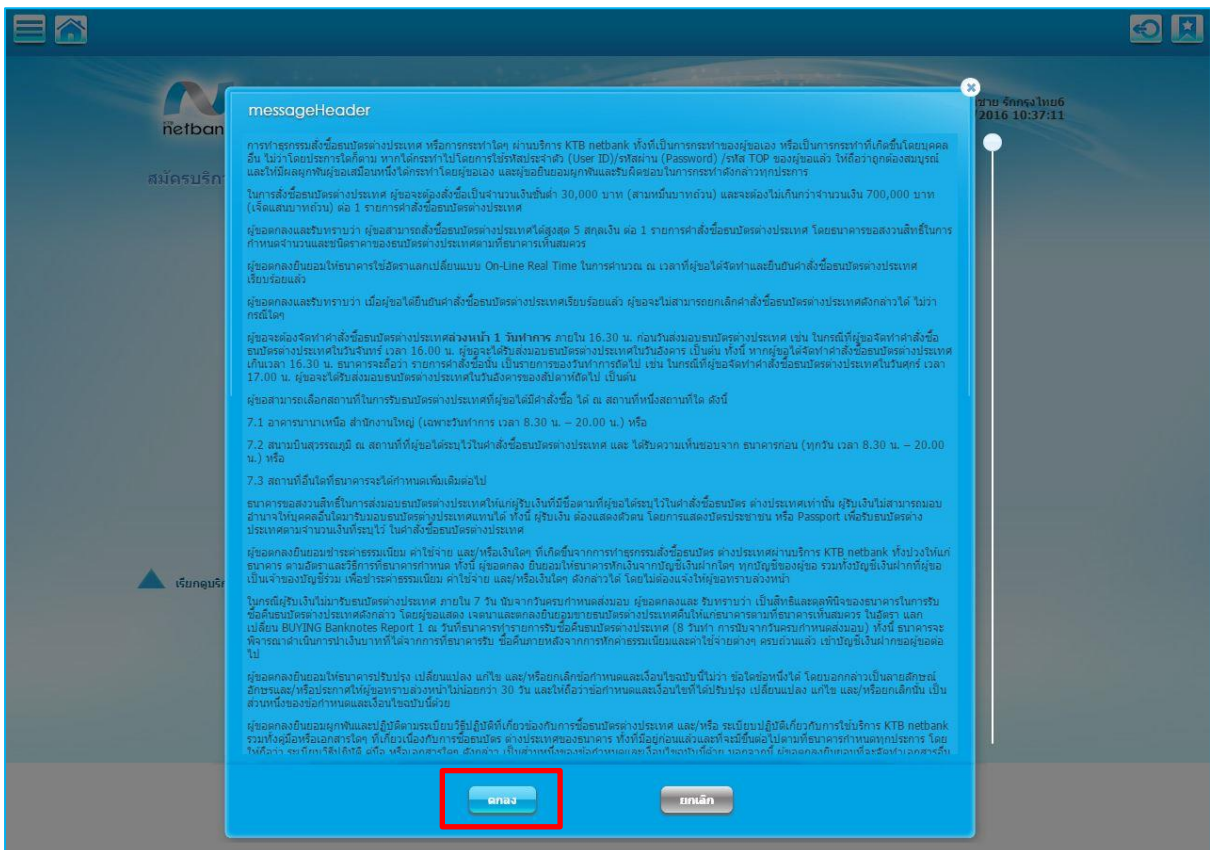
netban

สมัครบริก

เรียกดูบริ

ชาย รักกรุงไทย6
2016 10:37:11

messageHeader

การทำธุรกรรมสั่งซื้อธนบัตรต่างประเทศ หรือการกระทำใดๆ ผ่านบริการ KTB netbank ทั้งที่เป็นการกระทำของผู้ขอเอง หรือเป็นการกระทำที่เกิดขึ้นโดยบุคคลอื่น ไม่ว่าโดยประการใดก็ตาม หากได้กระทำไปโดยการใช้รหัสประจำตัว (User ID)/รหัสผ่าน (Password) /รหัส TOP ของผู้ขอแล้ว ให้ถือว่าถูกต้องสมบูรณ์ และให้มีผลผูกพันผู้ขอเสมือนหนึ่งได้กระทำโดยผู้ขอเอง และผู้ขอยินยอมผูกพันและรับผิดชอบในการกระทำดังกล่าวทุกประการ

ในการสั่งซื้อธนบัตรต่างประเทศ ผู้ขอจะต้องสั่งซื้อเป็นจำนวนเงินขั้นต่ำ 30,000 บาท (สามหมื่นบาทถ้วน) และจะต้องไม่เกินกว่าจำนวนเงิน 700,000 บาท (เจ็ดแสนบาทถ้วน) ต่อ 1 รายการคำสั่งซื้อธนบัตรต่างประเทศ

ผู้ขอตกลงและรับทราบว่า ผู้ขอสามารถสั่งซื้อธนบัตรต่างประเทศได้สูงสุด 5 สกุลเงิน ต่อ 1 รายการคำสั่งซื้อธนบัตรต่างประเทศ โดยธนาคารขอสงวนสิทธิ์ในการกำหนดจำนวนและชนิดราคาของธนบัตรต่างประเทศตามที่ธนาคารเห็นสมควร

ผู้ขอตกลงยินยอมให้ธนาคารใช้อัตราแลกเปลี่ยนแบบ On-Line Real Time ในการคำนวณ ณ เวลาที่ผู้ขอได้จัดทำและยืนยันคำสั่งซื้อธนบัตรต่างประเทศเรียบร้อยแล้ว

ผู้ขอตกลงและรับทราบว่า เมื่อผู้ขอได้ยืนยันคำสั่งซื้อธนบัตรต่างประเทศเรียบร้อยแล้ว ผู้ขอจะไม่สามารถยกเลิกคำสั่งซื้อธนบัตรต่างประเทศดังกล่าวได้ ไม่ว่ากรณีใดๆ

ผู้ขอจะต้องจัดทำคำสั่งซื้อธนบัตรต่างประเทศล่วงหน้า 1 วันทำการ ภายใน 16.30 น. ก่อนวันส่งมอบธนบัตรต่างประเทศ เช่น ในกรณีที่ผู้ขอจัดทำคำสั่งซื้อธนบัตรต่างประเทศในวันจันทร์ เวลา 16.00 น. ผู้ขอจะได้รับส่งมอบธนบัตรต่างประเทศในวันอังคาร เป็นต้น ทั้งนี้ หากผู้ขอได้จัดทำคำสั่งซื้อธนบัตรต่างประเทศเกินเวลา 16.30 น. ธนาคารจะถือว่า รายการคำสั่งซื้อนั้น เป็นรายการของวันทำการถัดไป เช่น ในกรณีที่ผู้ขอจัดทำคำสั่งซื้อธนบัตรต่างประเทศในวันศุกร์ เวลา 17.00 น. ผู้ขอจะได้รับส่งมอบธนบัตรต่างประเทศในวันอังคารของสัปดาห์ถัดไป เป็นต้น

ผู้ขอสามารถเลือกสถานที่ในการรับธนบัตรต่างประเทศที่ผู้ขอได้มีคำสั่งซื้อ ได้ ณ สถานที่หนึ่งสถานที่ใด ดังนี้

7.1 อาคารนานาเหนือ สำนักงานใหญ่ (เฉพาะวันทำการ เวลา 8.30 น. – 20.00 น.) หรือ

7.2 สนามบินสุวรรณภูมิ ณ สถานที่ที่ผู้ขอได้ระบุไว้ในคำสั่งซื้อธนบัตรต่างประเทศ และ ได้รับความเห็นชอบจาก ธนาคารก่อน (ทุกวัน เวลา 8.30 น. – 20.00 น.) หรือ

7.3 สถานที่อื่นใดที่ธนาคารจะได้กำหนดเพิ่มเติมต่อไป

ธนาคารขอสงวนสิทธิ์ในการส่งมอบธนบัตรต่างประเทศให้แก่ผู้รับเงินที่มีชื่อตามที่ผู้ขอได้ระบุไว้ในคำสั่งซื้อธนบัตร ต่างประเทศเท่านั้น ผู้รับเงินไม่สามารถมอบอำนาจให้บุคคลอื่นใดมารับมอบธนบัตรต่างประเทศแทนได้ ทั้งนี้ ผู้รับเงิน ต้องแสดงตัวตน โดยการแสดงบัตรประชาชน หรือ Passport เพื่อรับธนบัตรต่างประเทศตามจำนวนเงินที่ระบุไว้ ในคำสั่งซื้อธนบัตรต่างประเทศ

ผู้ขอตกลงยินยอมชำระค่าธรรมเนียม ค่าใช้จ่าย และ/หรือเงินใดๆ ที่เกิดขึ้นจากการทำธุรกรรมสั่งซื้อธนบัตร ต่างประเทศผ่านบริการ KTB netbank ทั้งปวงให้แก่ธนาคาร ตามอัตราและวิธีการที่ธนาคารกำหนด ทั้งนี้ ผู้ขอตกลง ยินยอมให้ธนาคารหักเงินจากบัญชีเงินฝากใดๆ ทุกบัญชีของผู้ขอ รวมทั้งบัญชีเงินฝากที่ผู้ขอเป็นเจ้าของบัญชีร่วม เพื่อชำระค่าธรรมเนียม ค่าใช้จ่าย และ/หรือเงินใดๆ ดังกล่าวได้ โดยไม่ต้องแจ้งให้ผู้ขอทราบล่วงหน้า

ในกรณีผู้รับเงินไม่มารับธนบัตรต่างประเทศ ภายใน 7 วัน นับจากวันครบกำหนดส่งมอบ ผู้ขอตกลงและ รับทราบว่า เป็นสิทธิและดุลพินิจของธนาคารในการรับซื้อคืนธนบัตรต่างประเทศดังกล่าว โดยผู้ขอแสดง เจตนาและตกลงยินยอมขายธนบัตรต่างประเทศคืนให้แก่ธนาคารตามที่ธนาคารเห็นสมควร ในอัตรา แลกเปลี่ยน BUYING Banknotes Report 1 ณ วันที่ธนาคารทำรายการรับซื้อคืนธนบัตรต่างประเทศ (8 วันทำ การนับจากวันครบกำหนดส่งมอบ) ทั้งนี้ ธนาคารจะพิจารณาดำเนินการนำเงินบาทที่ได้จากการที่ธนาคารรับ ซื้อคืนภายหลังจากการหักค่าธรรมเนียมและค่าใช้จ่ายต่างๆ ครบถ้วนแล้ว เข้าบัญชีเงินฝากของผู้ขอต่อไป

ผู้ขอตกลงยินยอมให้ธนาคารปรับปรุง เปลี่ยนแปลง แก้ไข และ/หรือยกเลิกข้อกำหนดและเงื่อนไขฉบับนี้ไม่ว่า ข้อใดข้อหนึ่งได้ โดยบอกกล่าวเป็นลายลักษณ์อักษรและ/หรือประกาศให้ผู้ขอทราบล่วงหน้าไม่น้อยกว่า 30 วัน และให้ถือว่าข้อกำหนดและเงื่อนไขที่ได้ปรับปรุง เปลี่ยนแปลง แก้ไข และ/หรือยกเลิกนั้น เป็นส่วนหนึ่งของข้อกำหนดและเงื่อนไขฉบับนี้ด้วย

ผู้ขอตกลงยินยอมผูกพันและปฏิบัติตามระเบียบวิธีปฏิบัติที่เกี่ยวข้องกับการซื้อธนบัตรต่างประเทศ และ/หรือ ระเบียบปฏิบัติเกี่ยวกับการใช้บริการ KTB netbank รวมทั้งคู่มือหรือเอกสารใดๆ ที่เกี่ยวเนื่องกับการซื้อธนบัตร ต่างประเทศของธนาคาร ทั้งที่มีอยู่ก่อนแล้วและที่จะมีขึ้นต่อไปตามที่ธนาคารกำหนดทุกประการ โดยให้ถือว่า ระเบียบวิธีปฏิบัติ คู่มือ หรือเอกสารใดๆ ดังกล่าว เป็นส่วนหนึ่งของข้อกำหนดและเงื่อนไขฉบับนี้ด้วย นอกจากนี้ ผู้ขอตกลงยินยอมที่จะจัดทำเอกสารอื่น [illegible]

ตกลง

ยกเลิก